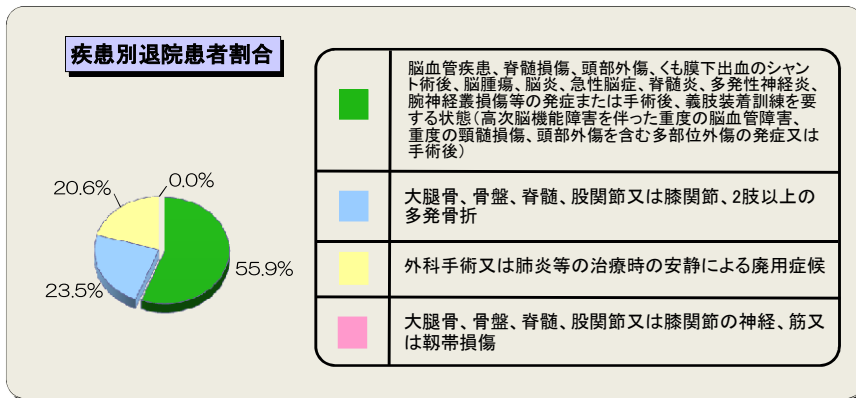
疾患別退院患者割合

20.6%
0.0%
55.9%
23.5%

| | |
|---|---|
| | 脳血管疾患、脊髄損傷、頭部外傷、くも膜下出血のシャント術後、脳腫瘍、脳炎、急性脳症、脊髄炎、多発性神経炎、腕神経叢損傷等の発症または手術後、義肢装着訓練を要する状態（高次脳機能障害を伴った重度の脳血管障害、重度の頸髄損傷、頭部外傷を含む多部位外傷の発症又は手術後） |
| | 大腿骨、骨盤、脊髄、股関節又は膝関節、2肢以上の多発骨折 |
| | 外科手術又は肺炎等の治療時の安静による廃用症候 |
| | 大腿骨、骨盤、脊髄、股関節又は膝関節の神経、筋又は靭帯損傷 |